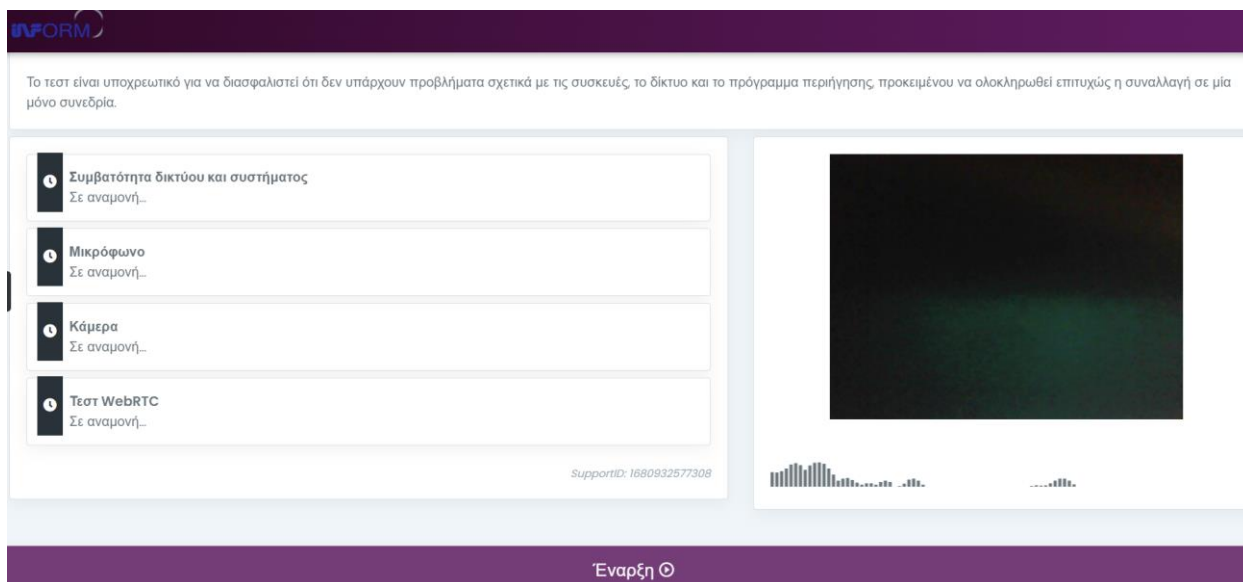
INFORM

Το τεστ είναι υποχρεωτικό για να διασφαλιστεί ότι δεν υπάρχουν προβλήματα σχετικά με τις συσκευές, το δίκτυο και το πρόγραμμα περιήγησης, προκειμένου να ολοκληρωθεί επιτυχώς η συναλλαγή σε μία μόνο συνεδρία.

Συμβατότητα δικτύου και συστήματος
Σε αναμονή...

Μικρόφωνο
Σε αναμονή...

Κάμερα
Σε αναμονή...

Τεστ WebRTC
Σε αναμονή...

SupportID: 1680932577308

Έναρξη